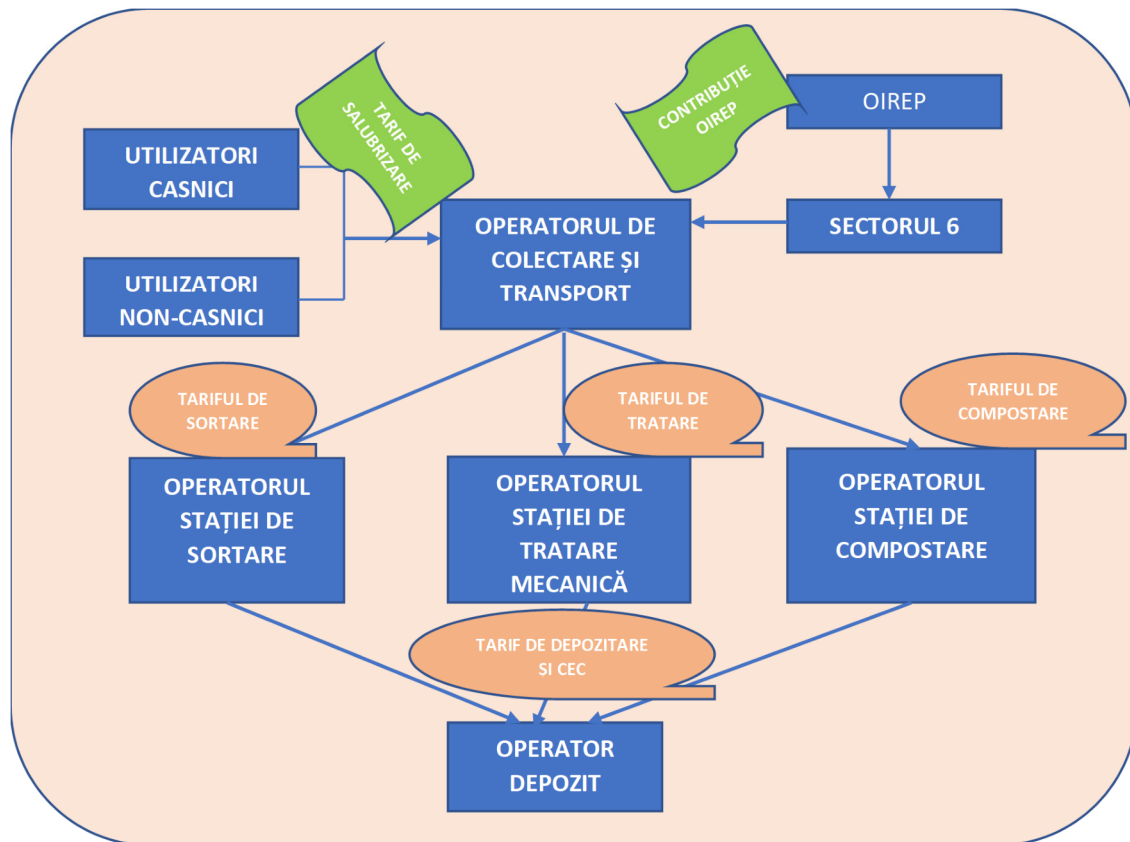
UTILIZATORI CASNICI

TARIF DE SALUBRIZARE

CONTRIBUȚIE OIREP

OIREP

UTILIZATORI NON-CASNICI

OPERATORUL DE COLECTARE ȘI TRANSPORT

SECTORUL 6

TARIFUL DE SORTARE

TARIFUL DE TRATARE

TARIFUL DE COMPOSTARE

OPERATORUL STAȚIEI DE SORTARE

OPERATORUL STAȚIEI DE TRATARE MECANICĂ

OPERATORUL STAȚIEI DE COMPOSTARE

TARIF DE DEPOZITARE ȘI CEC

OPERATOR DEPOZIT